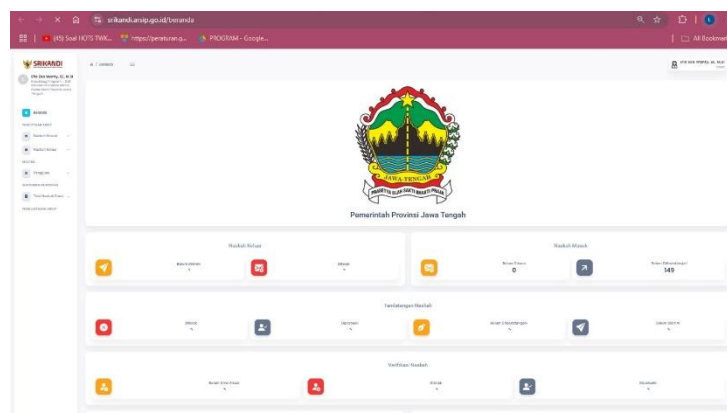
srikandi.arsip.go.id/beranda

(45) Soal HOTS TWK... https://peraturan.g... PROGRAM - Google...

All Bookmarks

SRIKANDI

Beranda

JAWA TENGAH

PRASETYA ULAH SAKTI BHAKTI PRAJA

Pemerintah Provinsi Jawa Tengah

Naskah Keluar

Naskah Masuk

0

149

Tandatangan Naskah

Verifikasi Naskah